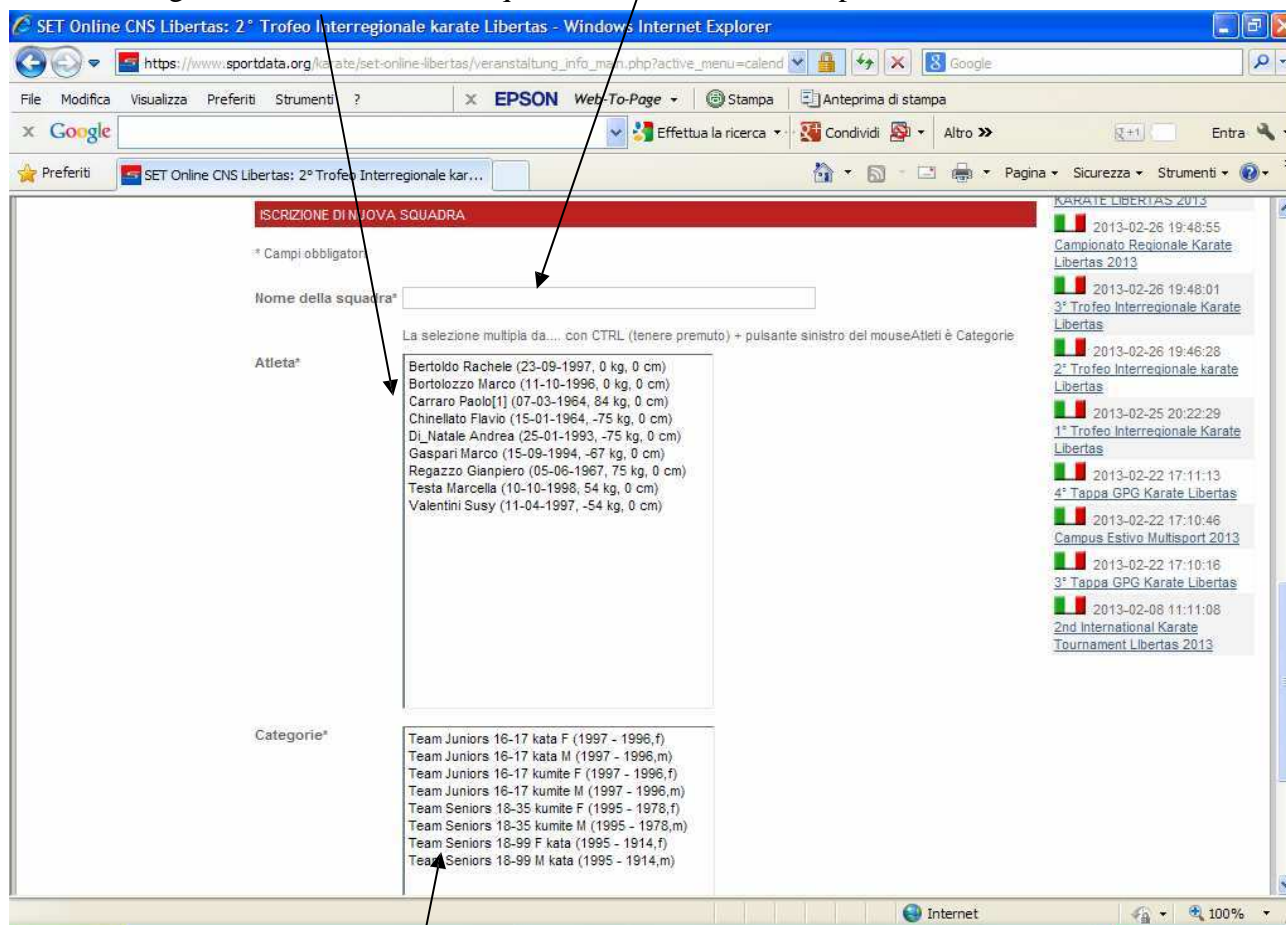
SET Online CNS Libertas: 2° Trofeo Interregionale karate Libertas - Windows Internet Explorer

https://www.sportdata.org/karate/set-online-libertas/veranstaltung_info_main.php?active_menu=calend

Google

File Modifica Visualizza Preferiti Strumenti ?

EPSON Web-To-Page Stampa Anteprima di stampa

Google Effettua la ricerca Condividi Altro >> Entra

Preferiti SET Online CNS Libertas: 2° Trofeo Interregionale kar...

Pagina Sicurezza Strumenti

ISCRIZIONE DI NUOVA SQUADRA

* Campi obbligatori

Nome della squadra*

La selezione multipla da.... con CTRL (tenere premuto) + pulsante sinistro del mouseAtleti è Categorie

Atleta*

Bertoldo Rachele (23-09-1997, 0 kg, 0 cm)
Bortolozzo Marco (11-10-1996, 0 kg, 0 cm)
Carraro Paolo[1] (07-03-1964, 84 kg, 0 cm)
Chinellato Flavio (15-01-1964, -75 kg, 0 cm)
Di_Natale Andrea (25-01-1993, -75 kg, 0 cm)
Gaspari Marco (15-09-1994, -67 kg, 0 cm)
Regazzo Gianpiero (05-06-1967, 75 kg, 0 cm)
Testa Marcella (10-10-1998, 54 kg, 0 cm)
Valentini Susy (11-04-1997, -54 kg, 0 cm)

Categorie*

Team Juniors 16-17 kata F (1997 - 1996,f)
Team Juniors 16-17 kata M (1997 - 1996,m)
Team Juniors 16-17 kumite F (1997 - 1996,f)
Team Juniors 16-17 kumite M (1997 - 1996,m)
Team Seniors 18-35 kumite F (1995 - 1978,f)
Team Seniors 18-35 kumite M (1995 - 1978,m)
Team Seniors 18-99 F kata (1995 - 1914,f)
Team Seniors 18-99 M kata (1995 - 1914,m)

KARATE LIBERTAS 2013

2013-02-26 19:48:55
Campionato Regionale Karate Libertas 2013

2013-02-26 19:48:01
3° Trofeo Interregionale Karate Libertas

2013-02-26 19:46:28
2° Trofeo Interregionale karate Libertas

2013-02-25 20:22:29
1° Trofeo Interregionale Karate Libertas

2013-02-22 17:11:13
4° Tappa GPG Karate Libertas

2013-02-22 17:10:46
Campus Estivo Multisport 2013

2013-02-22 17:10:16
3° Tappa GPG Karate Libertas

2013-02-08 11:11:08
2nd International Karate Tournament LIbertas 2013

Internet 100%